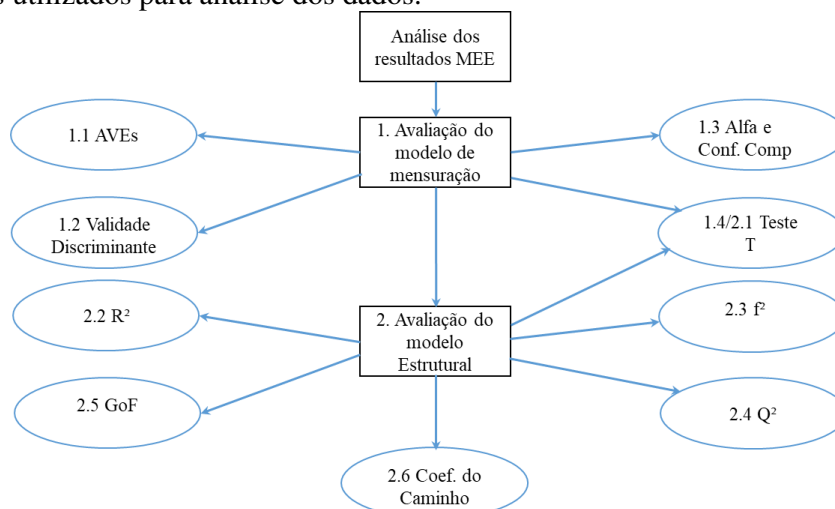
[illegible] utilizados para análise dos dados.

Análise dos resultados MEE

1. Avaliação do modelo de mensuração

1.1 AVEs

1.3 Alfa e Conf. Comp

1.2 Validade Discriminante

1.4/2.1 Teste T

2.2 R²

2. Avaliação do modelo Estrutural

2.3 f²

2.5 GoF

2.4 Q²

2.6 Coef. do Caminho